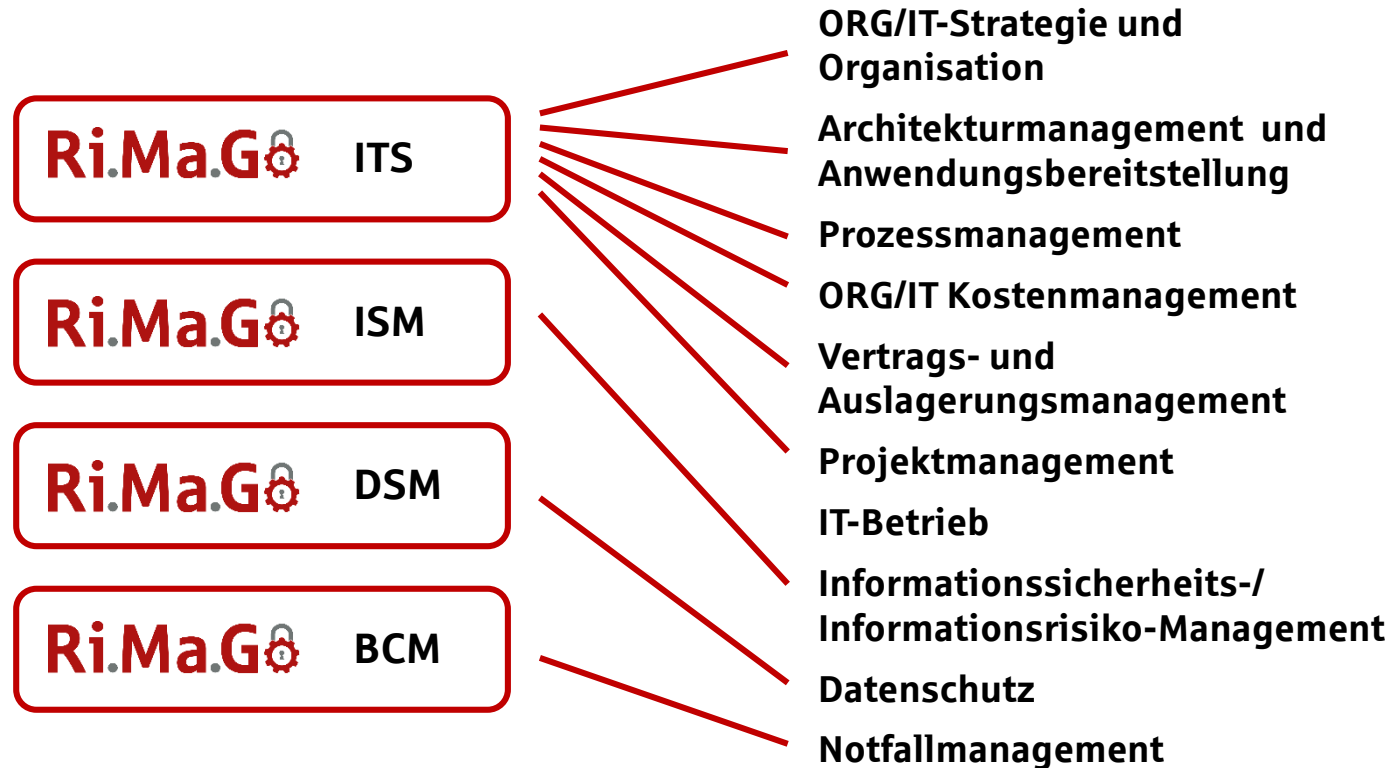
Ri.Ma.Go ITS

Ri.Ma.Go ISM

Ri.Ma.Go DSM

Ri.Ma.Go BCM

ORG/IT-Strategie und Organisation

Architekturmanagement und Anwendungsbereitstellung

Prozessmanagement

ORG/IT Kostenmanagement

Vertrags- und Auslagerungsmanagement

Projektmanagement

IT-Betrieb

Informationssicherheits-/ Informationsrisiko-Management

Datenschutz

Notfallmanagement